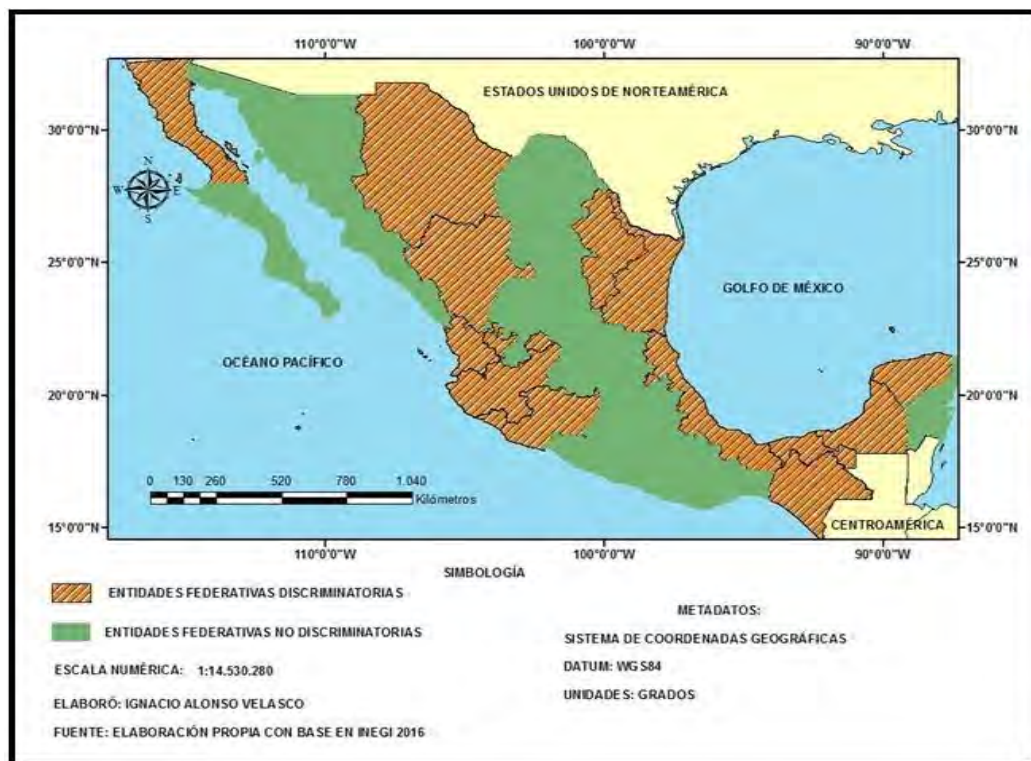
110°0'0"W
100°0'0"W
90°0'0"W

ESTADOS UNIDOS DE NORTEAMÉRICA

30°0'0"N
30°0'0"N

N
W
E
S

25°0'0"N
25°0'0"N

GOLFO DE MÉXICO

OCÉANO PACÍFICO

20°0'0"N
20°0'0"N

0 130 260 520 780 1,040
Kilómetros

15°0'0"N
15°0'0"N

CENTROAMÉRICA

110°0'0"W
100°0'0"W
90°0'0"W

SIMBOLOGÍA

ENTIDADES FEDERATIVAS DISCRIMINATORIAS

ENTIDADES FEDERATIVAS NO DISCRIMINATORIAS

ESCALA NUMÉRICA: 1:14,530,280

ELABORÓ: IGNACIO ALONSO VELASCO

FUENTE: ELABORACIÓN PROPIA CON BASE EN INEGI 2016

METADATOS:

SISTEMA DE COORDENADAS GEOGRÁFICAS

DATUM: WGS84

UNIDADES: GRADOS